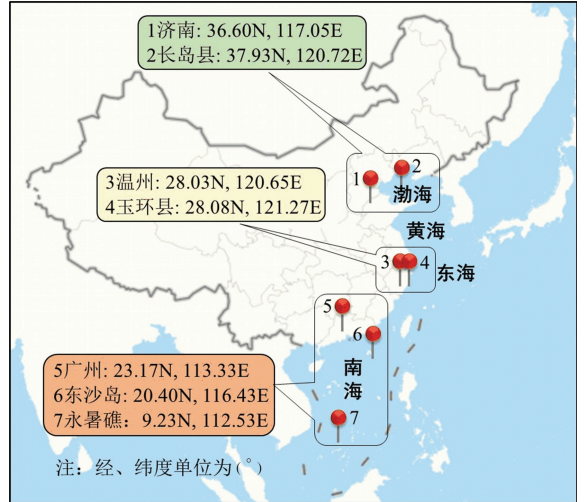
1济南: 36.60N, 117.05E
2长岛县: 37.93N, 120.72E

1 2
渤海

3温州: 28.03N, 120.65E
4玉环县: 28.08N, 121.27E

黄海

3 4
东海

5
6
南
海

5广州: 23.17N, 113.33E
6东沙岛: 20.40N, 116.43E
7永暑礁: 9.23N, 112.53E

7

注：经、纬度单位为（°）